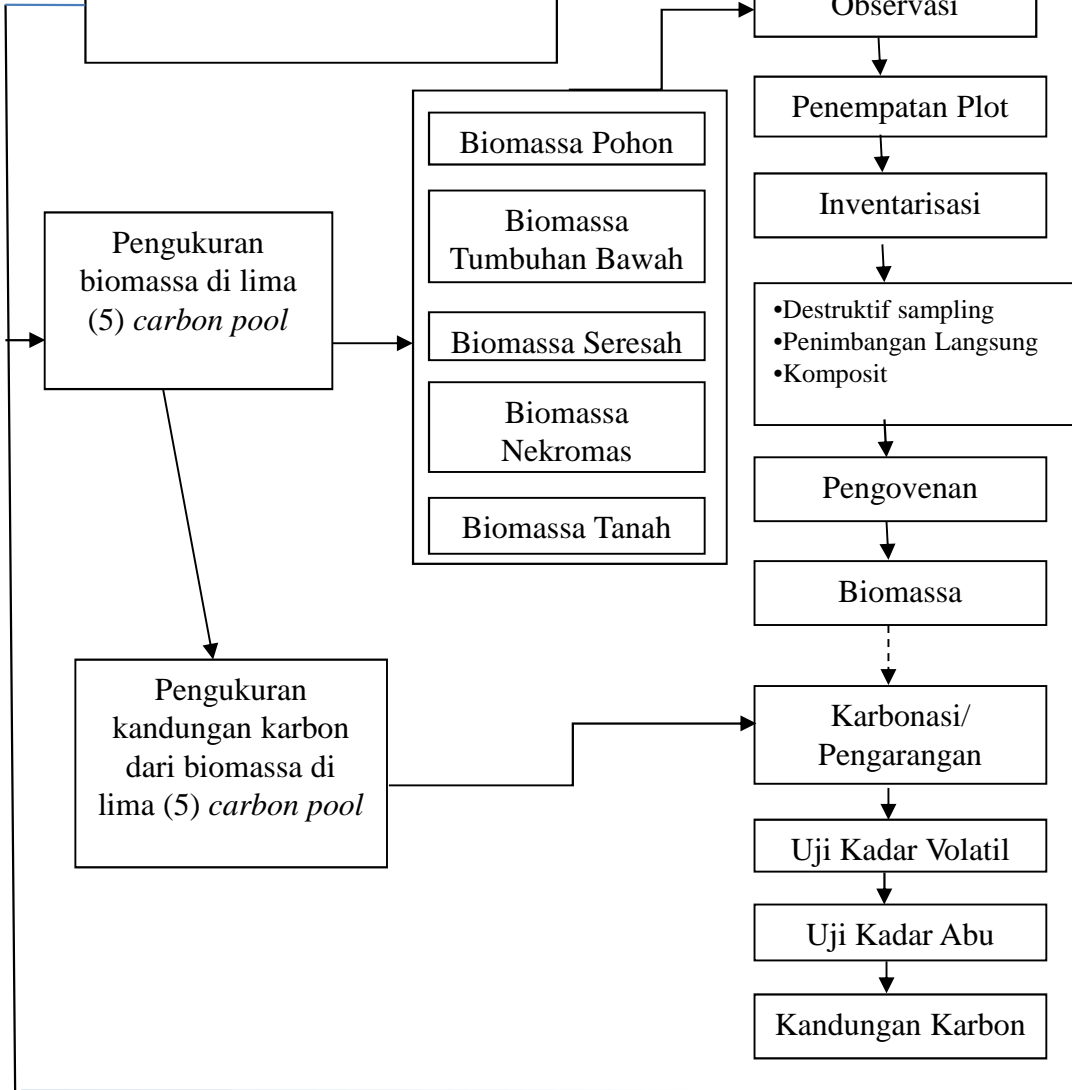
Observasi

Penempatan Plot

Inventarisasi

Biomassa Pohon

Biomassa Tumbuhan Bawah

Pengukuran biomassa di lima (5) *carbon pool*

Biomassa Seresah

Biomassa Nekromas

Biomassa Tanah

•Destruktif sampling
•Penimbangan Langsung
•Komposit

Pengovenan

Biomassa

Pengukuran kandungan karbon dari biomassa di lima (5) *carbon pool*

Karbonasi/ Pengarangan

Uji Kadar Volatil

Uji Kadar Abu

Kandungan Karbon